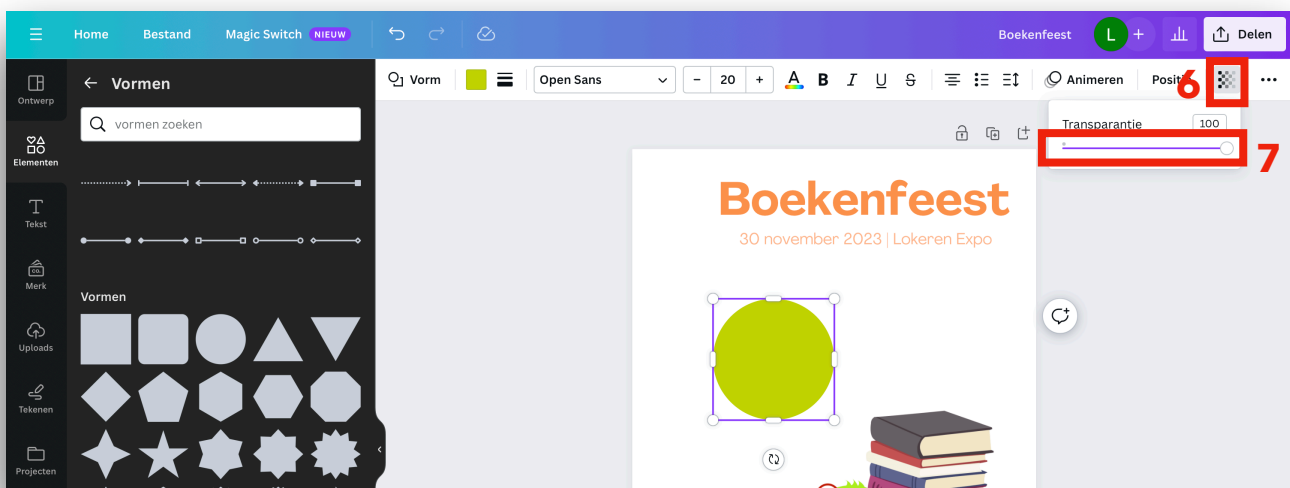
Home Bestand Magic Switch NIEUW

Boekenfeest L + Delen

Ontwerp
Elementen
Tekst
Merk
Uploads
Tekenen
Projecten

← Vormen

vormen zoeken

Vormen

Vorm Open Sans − 20 + A B I U S Animeren Positi 6

Transparantie 100

7

Boekenfeest

30 november 2023 | Lokeren Expo